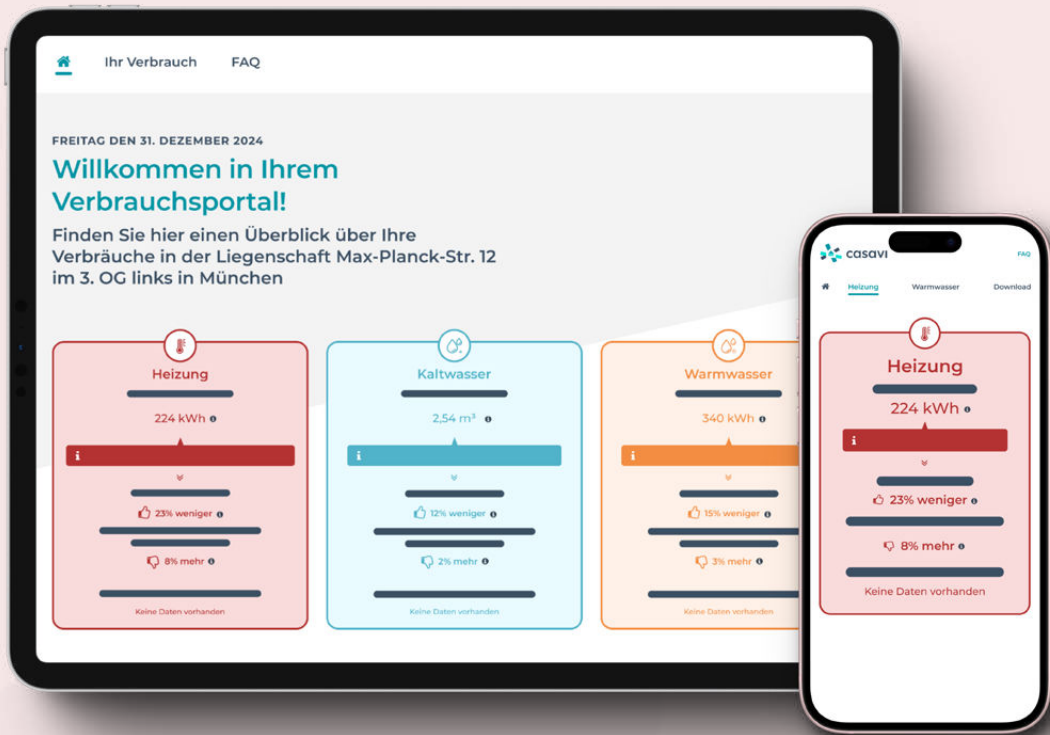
Ihr Verbrauch FAQ

FREITAG DEN 31. DEZEMBER 2024

Willkommen in Ihrem Verbrauchsportal!

Finden Sie hier einen Überblick über Ihre Verbräuche in der Liegenschaft Max-Planck-Str. 12 im 3. OG links in München

Heizung
224 kWh
i
23% weniger
8% mehr
Keine Daten vorhanden

Kaltwasser
2,54 m³
i
12% weniger
2% mehr
Keine Daten vorhanden

Warmwasser
340 kWh
i
15% weniger
3% mehr
Keine Daten vorhanden

casavi
FAQ
Heizung Warmwasser Download

Heizung
224 kWh
i
23% weniger
8% mehr
Keine Daten vorhanden